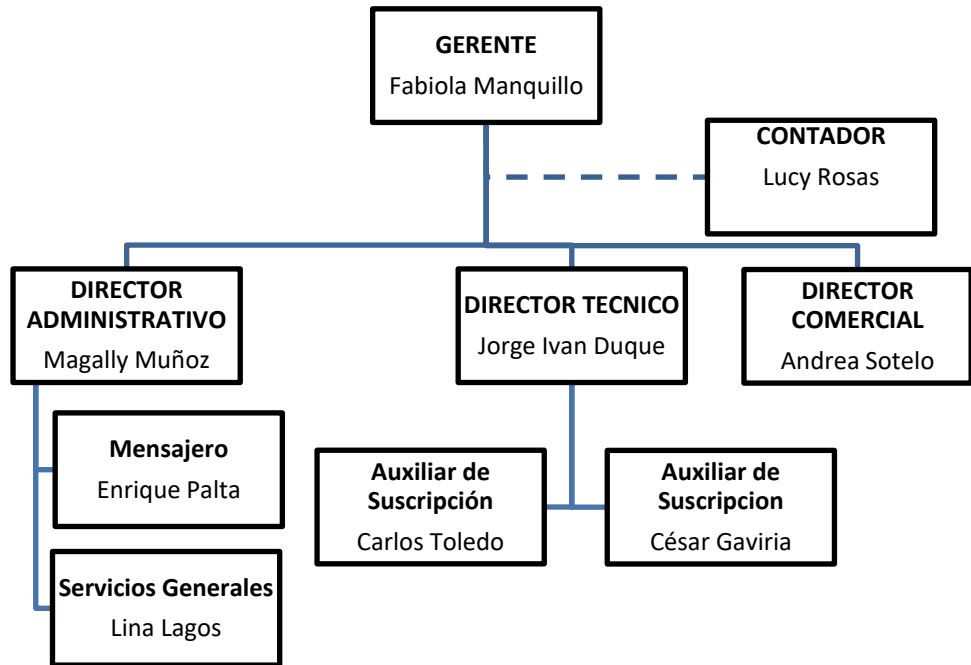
GERENTE
Fabiola Manquillo

CONTADOR
Lucy Rosas

DIRECTOR ADMINISTRATIVO
Magally Muñoz

DIRECTOR TECNICO
Jorge Ivan Duque

DIRECTOR COMERCIAL
Andrea Sotelo

Mensajero
Enrique Palta

Servicios Generales
Lina Lagos

Auxiliar de Suscripción
Carlos Toledo

Auxiliar de Suscripcion
César Gaviria